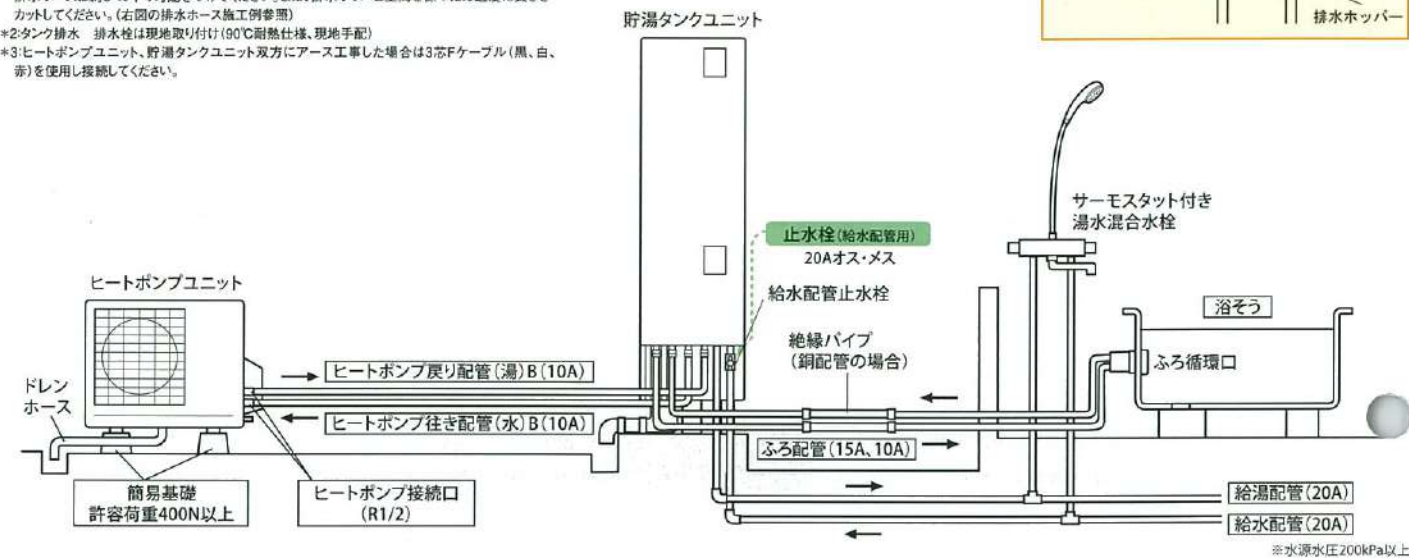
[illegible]
カットしてください。(右図の排水ホース施工例参照)
＊2:タンク排水　排水栓は現地取り付け(90℃耐熱仕様、現地手配)
＊3:ヒートポンプユニット、貯湯タンクユニット双方にアース工事した場合は3芯Fケーブル(黒、白、赤)を使用し接続してください。

排水ホッパー

貯湯タンクユニット

止水栓(給水配管用)
20Aオス・メス

給水配管止水栓

サーモスタット付き
湯水混合水栓

ヒートポンプユニット

浴そう

絶縁パイプ
(銅配管の場合)

ふろ循環口

ドレン
ホース

ヒートポンプ戻り配管(湯)B(10A)

ヒートポンプ往き配管(水)B(10A)

ふろ配管(15A、10A)

簡易基礎
許容荷重400N以上

ヒートポンプ接続口
(R1/2)

給湯配管(20A)

給水配管(20A)

※水源水圧200kPa以上